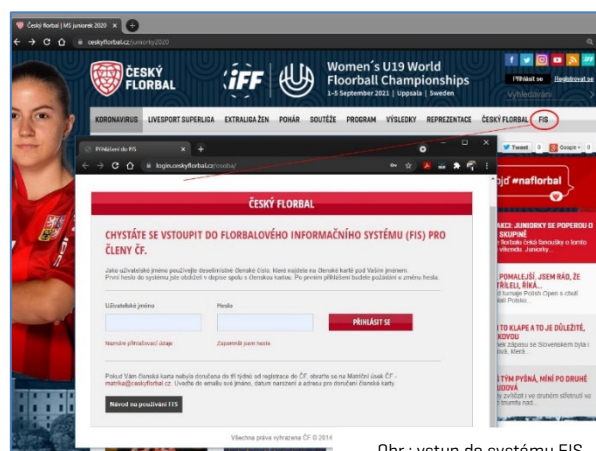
Český florbal | MS juniorek 2020 ×

ceskyflorbal.cz/juniorky2020

ČESKÝ FLORBAL

IFF

Women´s U19 World Floorball Championships
1–5 September 2021 | Uppsala | Sweden

Přihlásit se Registrovat se

Vyhledávání

KORONAVIRUS LIVESPORT SUPERLIGA EXTRALIGA ŽEN POHÁR SOUTĚŽE PROGRAM VÝSLEDKY REPREZENTACE ČESKÝ FLORBAL FIS

Přihlášení do FIS ×

login.ceskyflorbal.cz/login/

Tweet 0 Google+ 0

#naflorbal

ČESKÝ FLORBAL

CHYSTÁTE SE VSTOUPIT DO FLORBALOVÉHO INFORMAČNÍHO SYSTÉMU (FIS) PRO ČLENY ČF.

Jako uživatelské jméno použijte desetimístné členské číslo, které najdete na členské kartě pod Vaším jménem. První heslo do systému jste obdrželi v dopise spolu s členskou kartou. Po prvním přihlášení budete požádáni o změnu hesla.

Uživatelské jméno

Heslo

PŘIHLÁSIT SE

Nemáte přihlašovací údaje

Zapomněli jste heslo

Pokud Vám členská karta nebyla doručena do tří týdnů od registrace do ČF, obraťte se na Matriční úsek ČF - matrika@ceskyflorbal.cz. Uveďte do emailu své jméno, datum narození a adresu pro doručení členské karty.

Návod na používání FIS

Všechna práva vyhrazena ČF © 2014

AKCE: JUNIORKY SE POPEROU O SKUPINĚ

POMALEJŠÍ, JSEM RÁD, ŽE STŘÍLELI, ŘÍKÁ...

TO KLAPE A TO JE DŮLEŽITÉ,

S TÝM PYŠNÁ, MÍNÍ PO DRUHÉ

Obr.: vstup do systému FIS